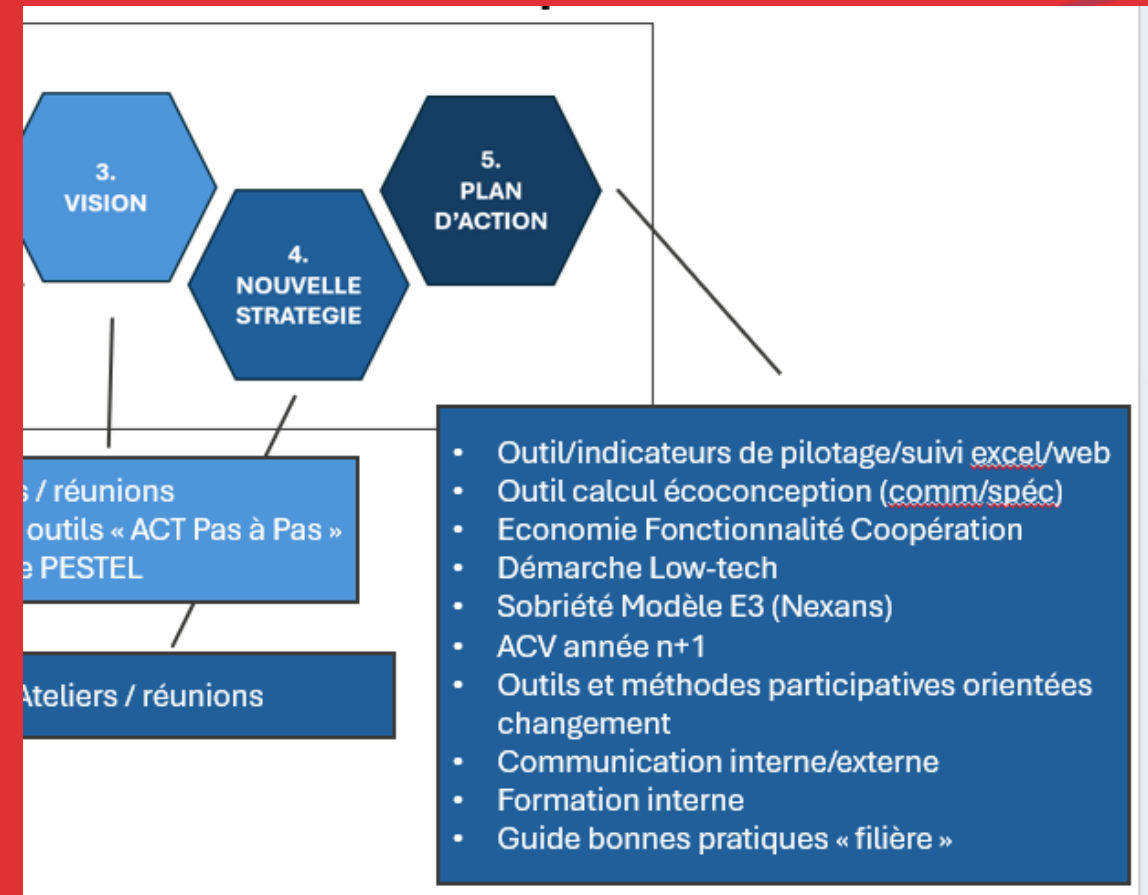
3.
VISION

4.
NOUVELLE
STRATEGIE

5.
PLAN
D'ACTION

s / réunions
outils « ACT Pas à Pas »
e PESTEL

Ateliers / réunions

- Outil/indicateurs de pilotage/suivi excel/web
- Outil calcul écoconception (comm/spéc)
- Economie Fonctionnalité Coopération
- Démarche Low-tech
- Sobriété Modèle E3 (Nexans)
- ACV année n+1
- Outils et méthodes participatives orientées changement
- Communication interne/externe
- Formation interne
- Guide bonnes pratiques « filière »